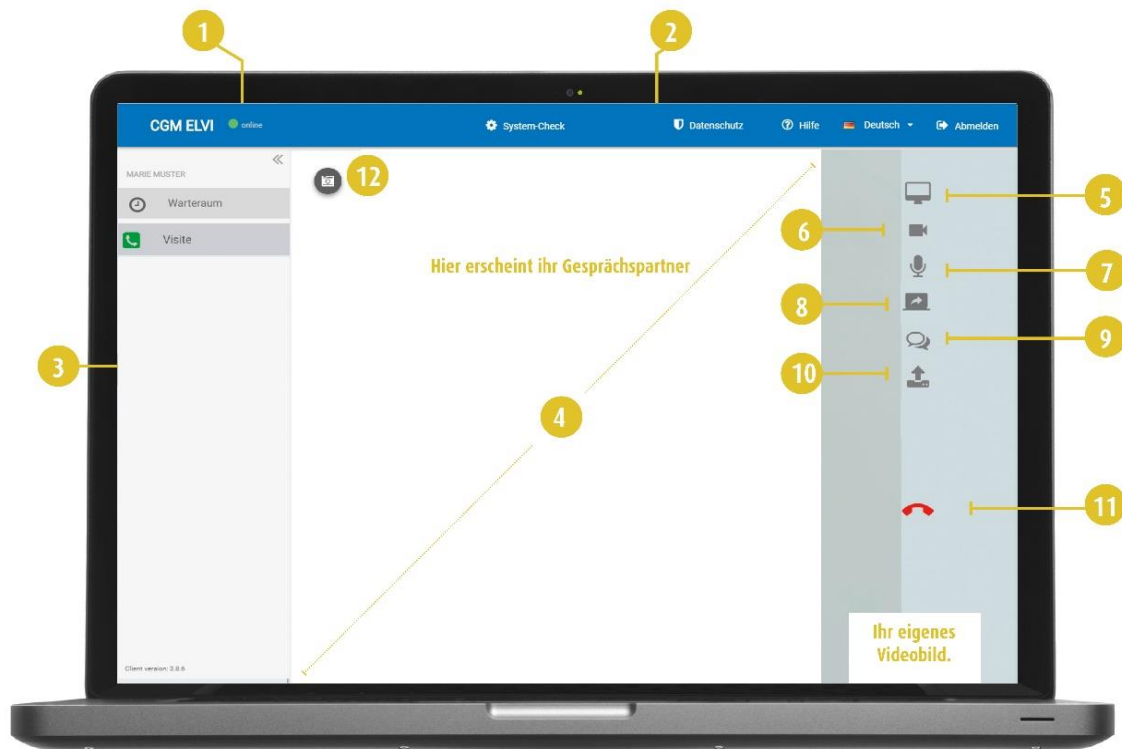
1
2
CGM ELVI online
System-Check
Datenschutz
Hilfe
Deutsch
Abmelden

MARIE MUSTER
Warteraum
Visite

12

Hier erscheint ihr Gesprächspartner

3
4
5
6
7
8
9
10
11

Ihr eigenes Videobild.

Client version: 3.0.6